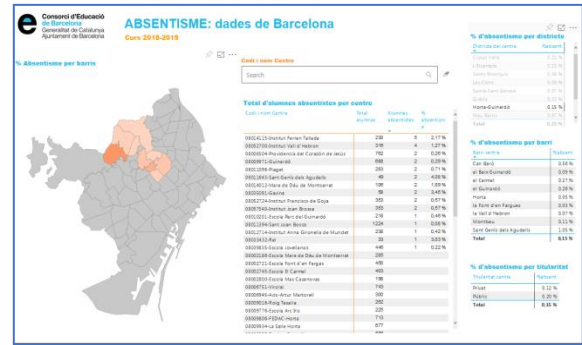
Consorci d'Educació de Barcelona
Generalitat de Catalunya
Ajuntament de Barcelona

ABSENTISME: dades de Barcelona

Curs 2018-2019

% Absentisme per barris

Codi i nom Centre

Search

Total d'alumnes absentistes per centre

| Codi i nom Centre | Total alumnes | Alumnes absentistes | % absentisme |
|---|---|---|---|
| 08041115-Institut Ferran Tallada | 239 | 5 | 2.17 % |
| 08052730-Institut Vall d'Hebron | 316 | 4 | 1.27 % |
| 08000634-Providència del Corazón de Jesús | 782 | 2 | 0.26 % |
| 08058871-Guinardó | 698 | 2 | 0.29 % |
| 08013096-Pragat | 283 | 2 | 0.71 % |
| 08013845-Sant Genís dels Agudells | 48 | 2 | 4.08 % |
| 08034023-Mare de Déu de Montserrat | 198 | 2 | 1.89 % |
| 08005091-Gavina | 58 | 2 | 3.45 % |
| 08052724-Institut Francisco de Goya | 350 | 2 | 0.57 % |
| 08057840-Institut Joan Brossa | 353 | 2 | 0.57 % |
| 08013251-Escola Parc del Guinardó | 216 | 1 | 0.46 % |
| 08012344-Sant Joan Bosco | 1224 | 1 | 0.08 % |
| 08052774-Institut Anna Gironella de Mundet | 236 | 1 | 0.42 % |
| 08033632-Rel | 33 | 1 | 3.03 % |
| 08059835-Escola Jovellanos | 446 | 1 | 0.22 % |
| 08002109-Escola Mare de Déu de Montserrat | 285 | | |
| 08002721-Escola Font d'en Fargas | 455 | | |
| 08002745-Escola El Carmel | 403 | | |
| 08002800-Escola Mas Casanovas | 198 | | |
| 08008731-Vincial | 710 | | |
| 08008845-Asís-Artur Martorell | 300 | | |
| 08009216-Ruiz Tasalla | 262 | | |
| 08009776-Escola Arc Iris | 225 | | |
| 08009839-FEDAC-Horta | 713 | | |
| 08009634-La Salle Horta | 677 | | |

% d'absentisme per districte

| Districte del centre | Rabsent |
|---|---|
| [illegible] | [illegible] |
| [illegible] | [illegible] |
| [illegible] | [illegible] |
| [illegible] | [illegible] |
| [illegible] | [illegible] |
| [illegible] | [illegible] |
| Horta-Guinardó | 0.13 % |
| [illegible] | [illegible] |
| Total | 0.03 % |

% d'absentisme per barri

| Barri centre | Rabsent |
|---|---|
| Can Baró | 0.58 % |
| el Baix Guinardó | 0.09 % |
| el Carmel | 0.07 % |
| el Guinardó | 0.26 % |
| Horta | 0.05 % |
| la Font d'en Fargues | 0.03 % |
| la Vall d'Hebron | 0.37 % |
| Montbau | 0.11 % |
| Sant Genís dels Agudells | 1.05 % |
| Total | 0.13 % |

% d'absentisme per titularitat

| Titularitat centre | Rabsent |
|---|---|
| Privat | 0.12 % |
| Públic | 0.20 % |
| Total | 0.15 % |